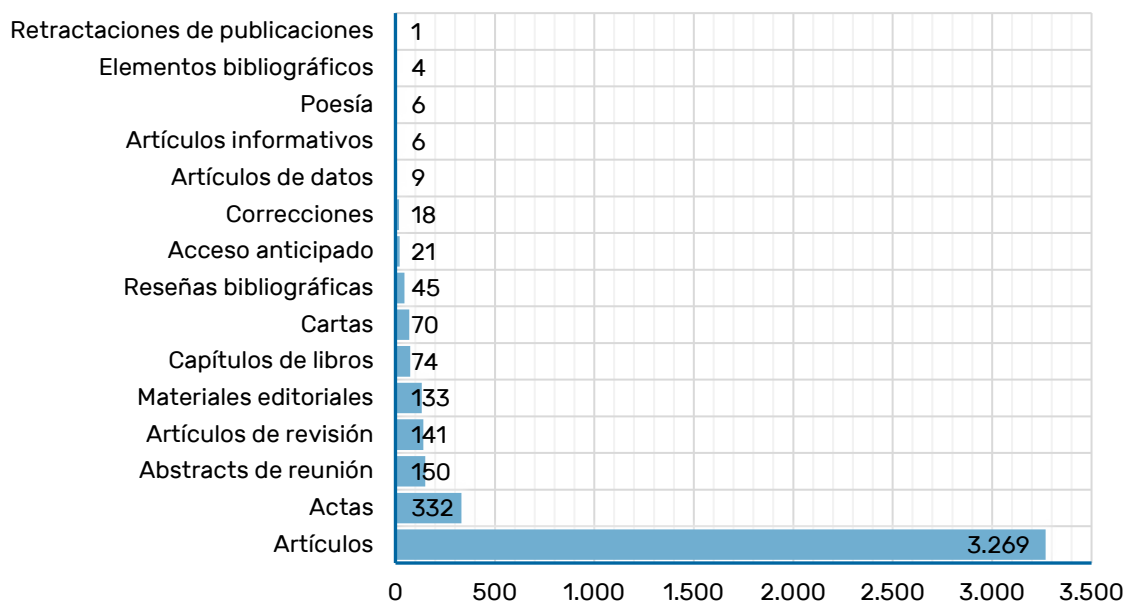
Retractaciones de publicaciones 1
Elementos bibliográficos 4
Poesía 6
Artículos informativos 6
Artículos de datos 9
Correcciones 18
Acceso anticipado 21
Reseñas bibliográficas 45
Cartas 70
Capítulos de libros 74
Materiales editoriales 133
Artículos de revisión 141
Abstracts de reunión 150
Actas 332
Artículos 3.269

0 500 1.000 1.500 2.000 2.500 3.000 3.500